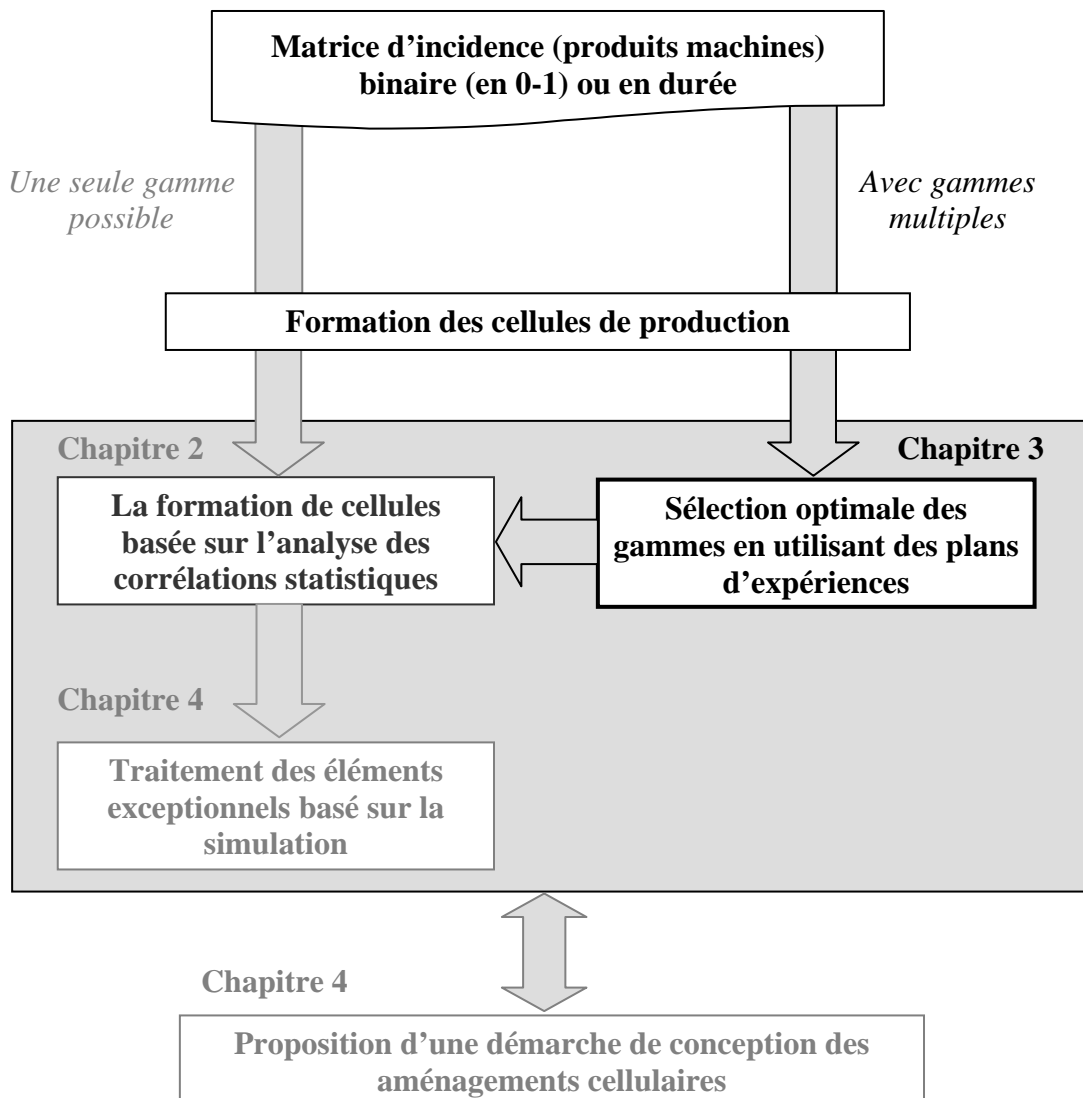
Matrice d'incidence (produits machines) binaire (en 0-1) ou en durée

Une seule gamme possible

Avec gammes multiples

Formation des cellules de production

Chapitre 2

Chapitre 3

La formation de cellules basée sur l'analyse des corrélations statistiques

Sélection optimale des gammes en utilisant des plans d'expériences

Chapitre 4

Traitement des éléments exceptionnels basé sur la simulation

Chapitre 4

Proposition d'une démarche de conception des aménagements cellulaires